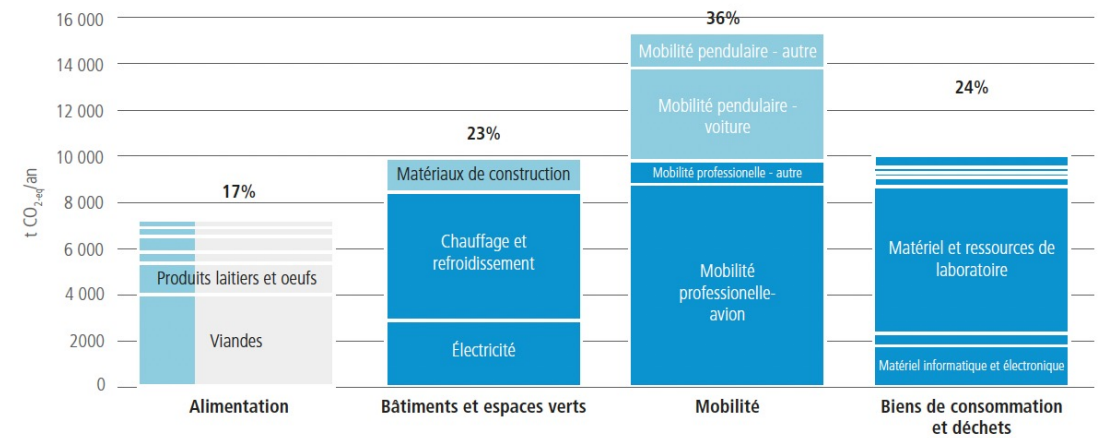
16 000
14 000
12 000
10 000
8 000
6 000
4 000
2000
0

t $CO_{2\text{-eq}}$/an

17%
Produits laitiers et oeufs
Viandes
Alimentation

23%
Matériaux de construction
Chauffage et refroidissement
Électricité
Bâtiments et espaces verts

36%
Mobilité pendulaire - autre
Mobilité pendulaire - voiture
Mobilité professionelle - autre
Mobilité professionelle-avion
Mobilité

24%
Matériel et ressources de laboratoire
Matériel informatique et électronique
Biens de consommation et déchets